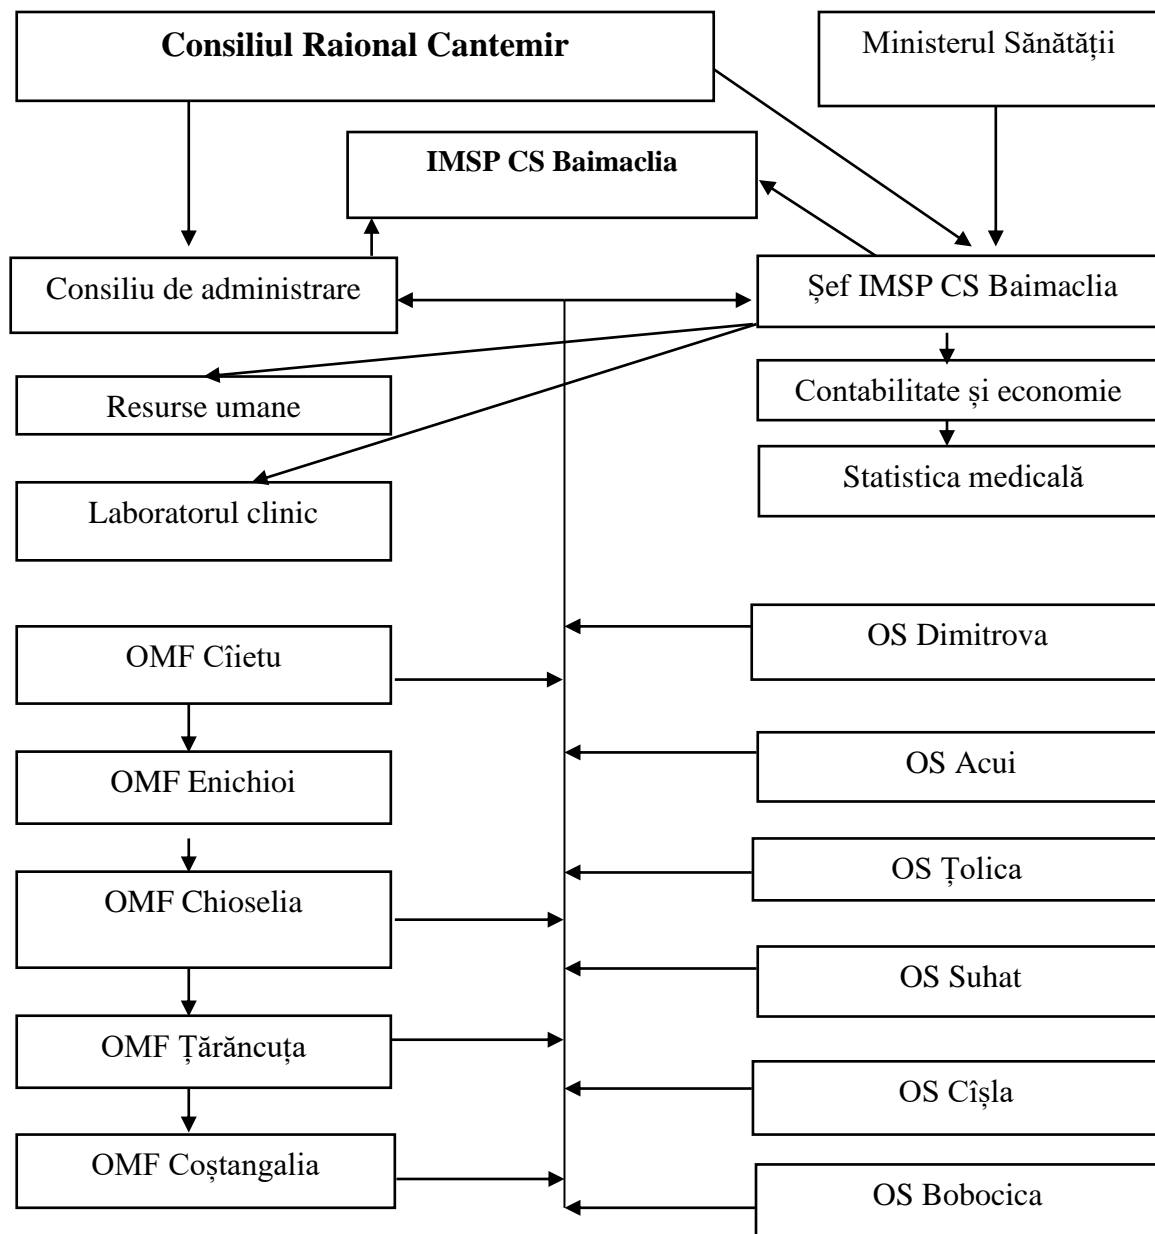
Consiliul Raional Cantemir

Ministerul Sănătății

IMSP CS Baimaclia

Consiliu de administrare

Șef IMSP CS Baimaclia

Resurse umane

Contabilitate și economie

Statistica medicală

Laboratorul clinic

OMF Cîietu

OS Dimitrova

OMF Enichioi

OS Acui

OMF Chioselia

OS Țolica

OS Suhat

OMF Țărăncuța

OS Cîșla

OMF Coștangalia

OS Bobocica